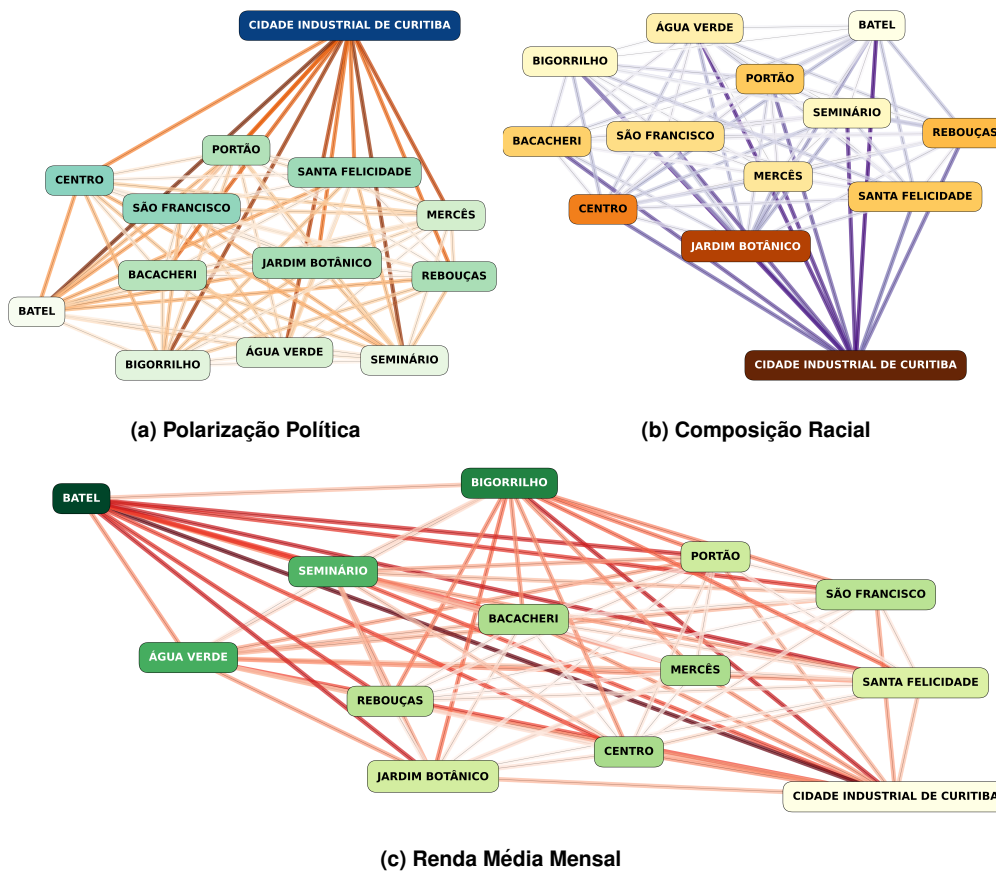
CIDADE INDUSTRIAL DE CURITIBA
PORTÃO
CENTRO
SANTA FELICIDADE
SÃO FRANCISCO
MERCÊS
BACACHERI
JARDIM BOTÂNICO
REBOUÇAS
BATEL
BIGORRILHO
ÁGUA VERDE
SEMINÁRIO

(a) Polarização Política

ÁGUA VERDE
BATEL
BIGORRILHO
PORTÃO
SEMINÁRIO
BACACHERI
SÃO FRANCISCO
REBOUÇAS
MERCÊS
SANTA FELICIDADE
CENTRO
JARDIM BOTÂNICO
CIDADE INDUSTRIAL DE CURITIBA

(b) Composição Racial

BATEL
BIGORRILHO
SEMINÁRIO
PORTÃO
SÃO FRANCISCO
BACACHERI
ÁGUA VERDE
MERCÊS
SANTA FELICIDADE
REBOUÇAS
CENTRO
JARDIM BOTÂNICO
CIDADE INDUSTRIAL DE CURITIBA

(c) Renda Média Mensal